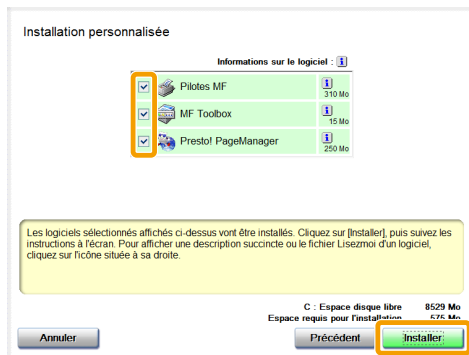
Installation personnalisée

Informations sur le logiciel : i

| | | |
|---|---|---|
| ☑ | Pilotes MF | i 310 Mo |
| ☑ | MF Toolbox | i 15 Mo |
| ☑ | Presto! PageManager | i 250 Mo |

Les logiciels sélectionnés affichés ci-dessus vont être installés. Cliquez sur [Installer], puis suivez les instructions à l'écran. Pour afficher une description succincte ou le fichier Lisezmoi d'un logiciel, cliquez sur l'icône située à sa droite.

C : Espace disque libre 8529 Mo
Espace requis pour l'installation 575 Mo

Annuler

Précédent

Installer